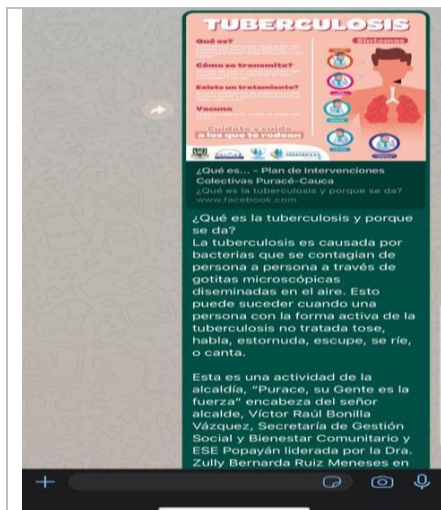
TUBERCULOSIS

Qué es?

Cómo se transmite?

Existe un tratamiento?

Vacuna

Síntomas

Cuídate y cuida a los que te rodean

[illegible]

¿Qué es... - Plan de Intervenciones Colectivas Puracé-Cauca
¿Qué es la tuberculosis y porque se da?
www.facebook.com

¿Qué es la tuberculosis y porque se da?
La tuberculosis es causada por bacterias que se contagian de persona a persona a través de gotitas microscópicas diseminadas en el aire. Esto puede suceder cuando una persona con la forma activa de la tuberculosis no tratada tose, habla, estornuda, escupe, se ríe, o canta.

Esta es una actividad de la alcaldía, "Purace, su Gente es la fuerza" encabeza del señor alcalde, Víctor Raúl Bonilla Vázquez, Secretaría de Gestión Social y Bienestar Comunitario y ESE Popayán liderada por la Dra. Zully Bernarda Ruiz Meneses en